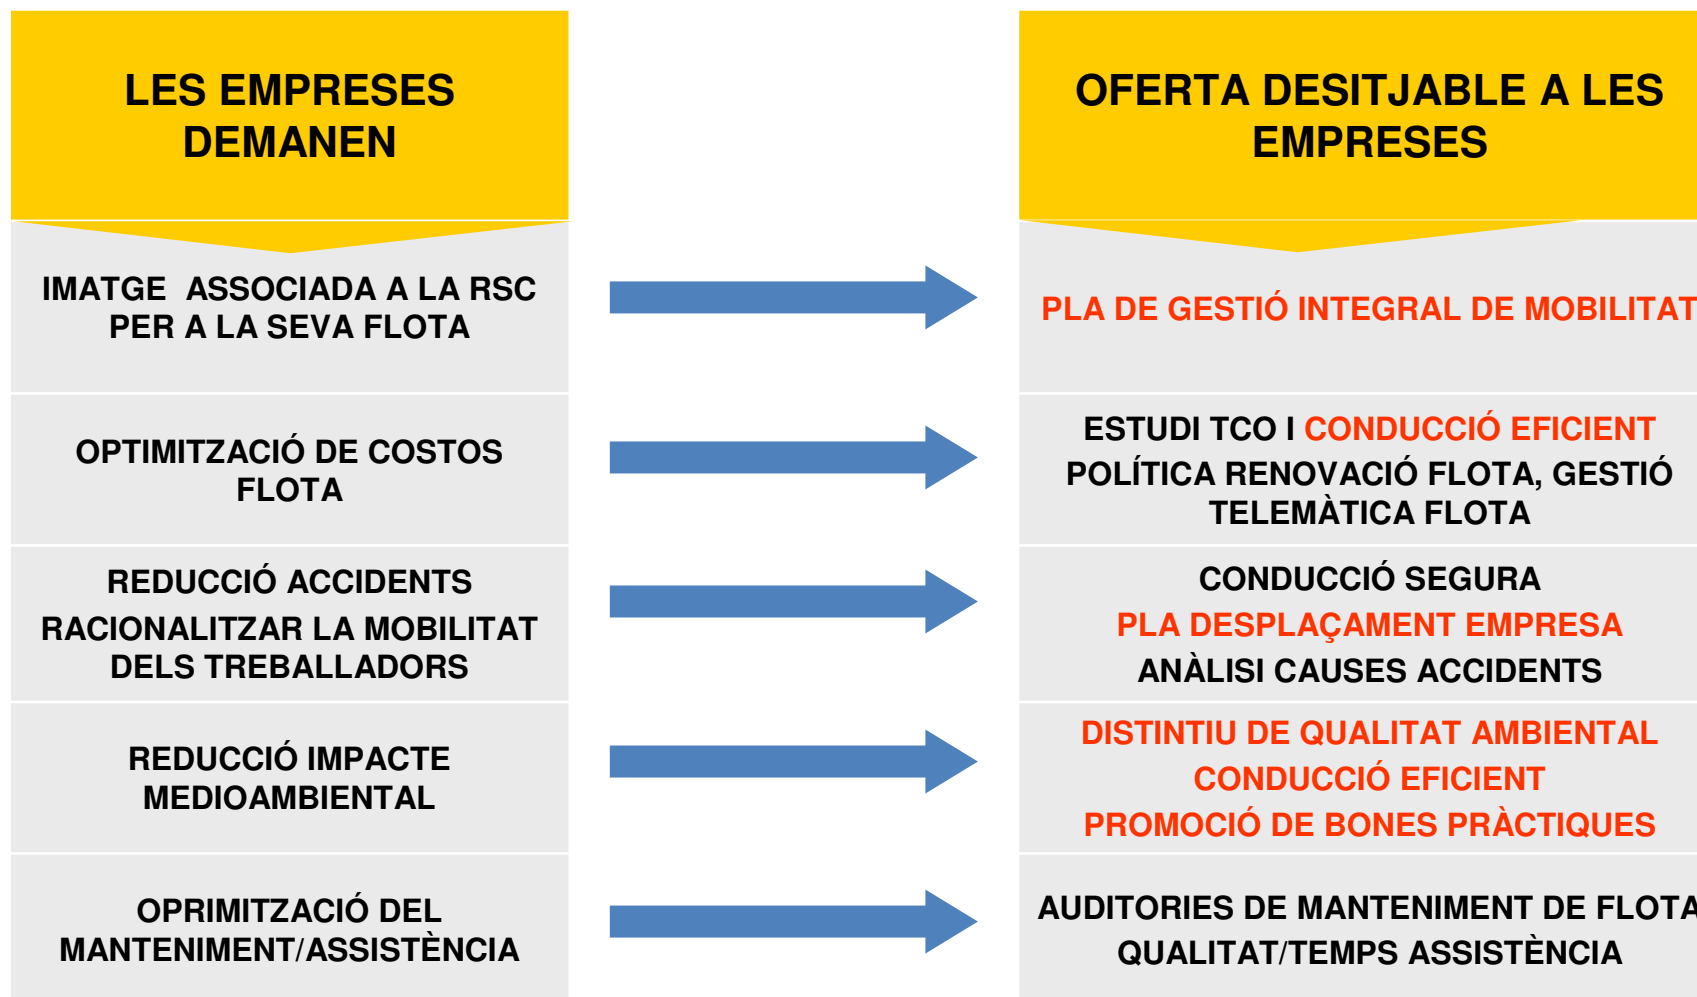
LES EMPRESES DEMANEN

IMATGE ASSOCIADA A LA RSC PER A LA SEVA FLOTA

OPTIMITZACIÓ DE COSTOS FLOTA

REDUCCIÓ ACCIDENTS

RACIONALITZAR LA MOBILITAT DELS TREBALLADORS

REDUCCIÓ IMPACTE MEDIOAMBIENTAL

OPRIMITZACIÓ DEL MANTENIMENT/ASSISTÈNCIA

OFERTA DESITJABLE A LES EMPRESES

PLA DE GESTIÓ INTEGRAL DE MOBILITAT

ESTUDI TCO I CONDUCCIÓ EFICIENT

POLÍTICA RENOVACIÓ FLOTA, GESTIÓ TELEMÀTICA FLOTA

CONDUCCIÓ SEGURA

PLA DESPLAÇAMENT EMPRESA

ANÀLISI CAUSES ACCIDENTS

DISTINTIU DE QUALITAT AMBIENTAL

CONDUCCIÓ EFICIENT

PROMOCIÓ DE BONES PRÀCTIQUES

AUDITORIES DE MANTENIMENT DE FLOTA

QUALITAT/TEMPS ASSISTÈNCIA